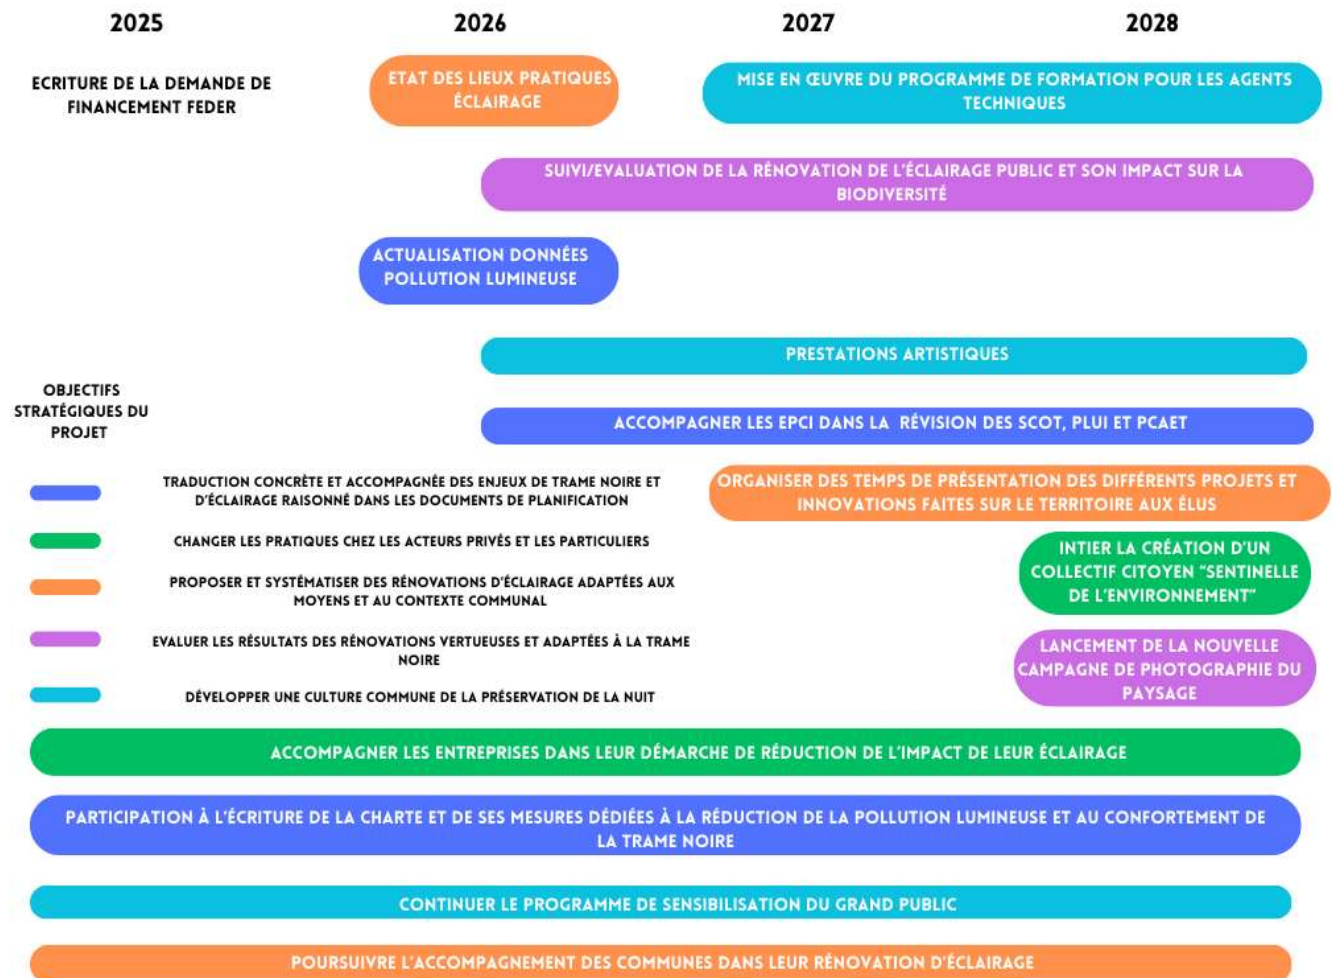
2025 2026 2027 2028

ECRITURE DE LA DEMANDE DE FINANCEMENT FEDER

ETAT DES LIEUX PRATIQUES ÉCLAIRAGE

MISE EN ŒUVRE DU PROGRAMME DE FORMATION POUR LES AGENTS TECHNIQUES

SUIVI/EVALUATION DE LA RÉNOVATION DE L'ÉCLAIRAGE PUBLIC ET SON IMPACT SUR LA BIODIVERSITÉ

ACTUALISATION DONNÉES POLLUTION LUMINEUSE

PRESTATIONS ARTISTIQUES

OBJECTIFS STRATÉGIQUES DU PROJET

ACCOMPAGNER LES EPCI DANS LA RÉVISION DES SCOT, PLUI ET PCAET

TRADUCTION CONCRÈTE ET ACCOMPAGNÉE DES ENJEUX DE TRAME NOIRE ET D'ÉCLAIRAGE RAISONNÉ DANS LES DOCUMENTS DE PLANIFICATION

ORGANISER DES TEMPS DE PRÉSENTATION DES DIFFÉRENTS PROJETS ET INNOVATIONS FAITES SUR LE TERRITOIRE AUX ÉLUS

CHANGER LES PRATIQUES CHEZ LES ACTEURS PRIVÉS ET LES PARTICULIERS

INTIER LA CRÉATION D'UN COLLECTIF CITOYEN "SENTINELLE DE L'ENVIRONNEMENT"

PROPOSER ET SYSTÉMATISER DES RÉNOVATIONS D'ÉCLAIRAGE ADAPTÉES AUX MOYENS ET AU CONTEXTE COMMUNAL

EVALUER LES RÉSULTATS DES RÉNOVATIONS VERTUEUSES ET ADAPTÉES À LA TRAME NOIRE

LANCEMENT DE LA NOUVELLE CAMPAGNE DE PHOTOGRAPHIE DU PAYSAGE

DÉVELOPPER UNE CULTURE COMMUNE DE LA PRÉSERVATION DE LA NUIT

ACCOMPAGNER LES ENTREPRISES DANS LEUR DÉMARCHE DE RÉDUCTION DE L'IMPACT DE LEUR ÉCLAIRAGE

PARTICIPATION À L'ÉCRITURE DE LA CHARTE ET DE SES MESURES DÉDIÉES À LA RÉDUCTION DE LA POLLUTION LUMINEUSE ET AU CONFORTEMENT DE LA TRAME NOIRE

CONTINUER LE PROGRAMME DE SENSIBILISATION DU GRAND PUBLIC

POURSUIVRE L'ACCOMPAGNEMENT DES COMMUNES DANS LEUR RÉNOVATION D'ÉCLAIRAGE